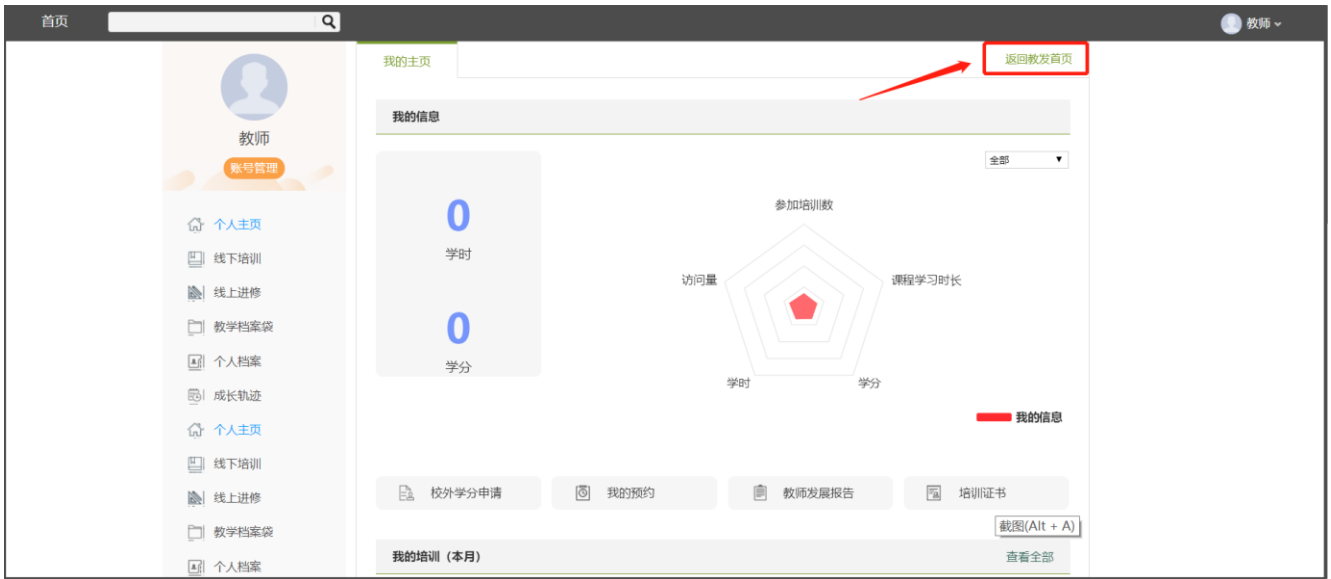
首页

教师

教师
账号管理

个人主页
线下培训
线上进修
教学档案袋
个人档案
成长轨迹
个人主页
线下培训
线上进修
教学档案袋
个人档案

我的主页

返回教发首页

我的信息

0
学时

0
学分

全部

参加培训数
课程学习时长
学分
学时
访问量

我的信息

校外学分申请
我的预约
教师发展报告
培训证书

截图(Alt + A)

我的培训（本月）
查看全部